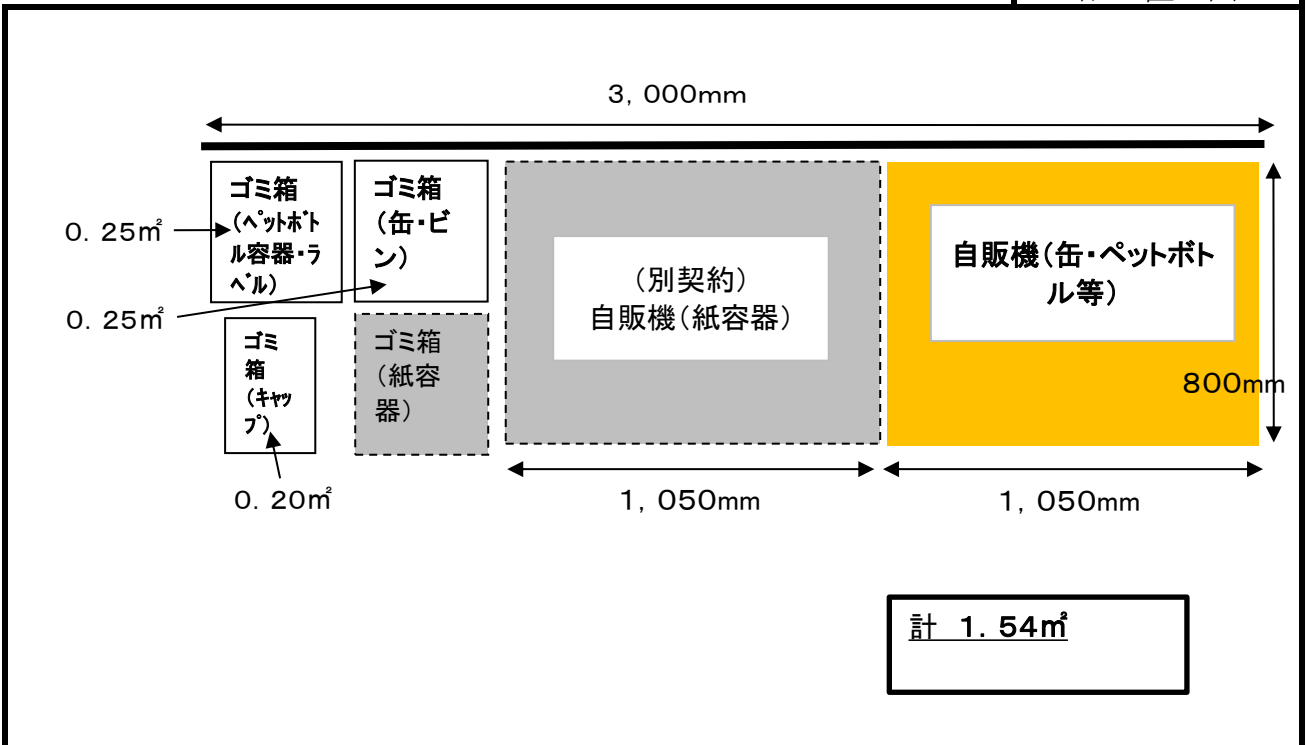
3, 000mm

ゴミ箱（ペットボトル容器・ラベル）

ゴミ箱（缶・ビン）

（別契約）
自販機（紙容器）

自販機（缶・ペットボトル等）

0. 25㎡

0. 25㎡

ゴミ箱（キャップ）

ゴミ箱（紙容器）

800mm

0. 20㎡

1, 050mm

1, 050mm

計 1. 54㎡